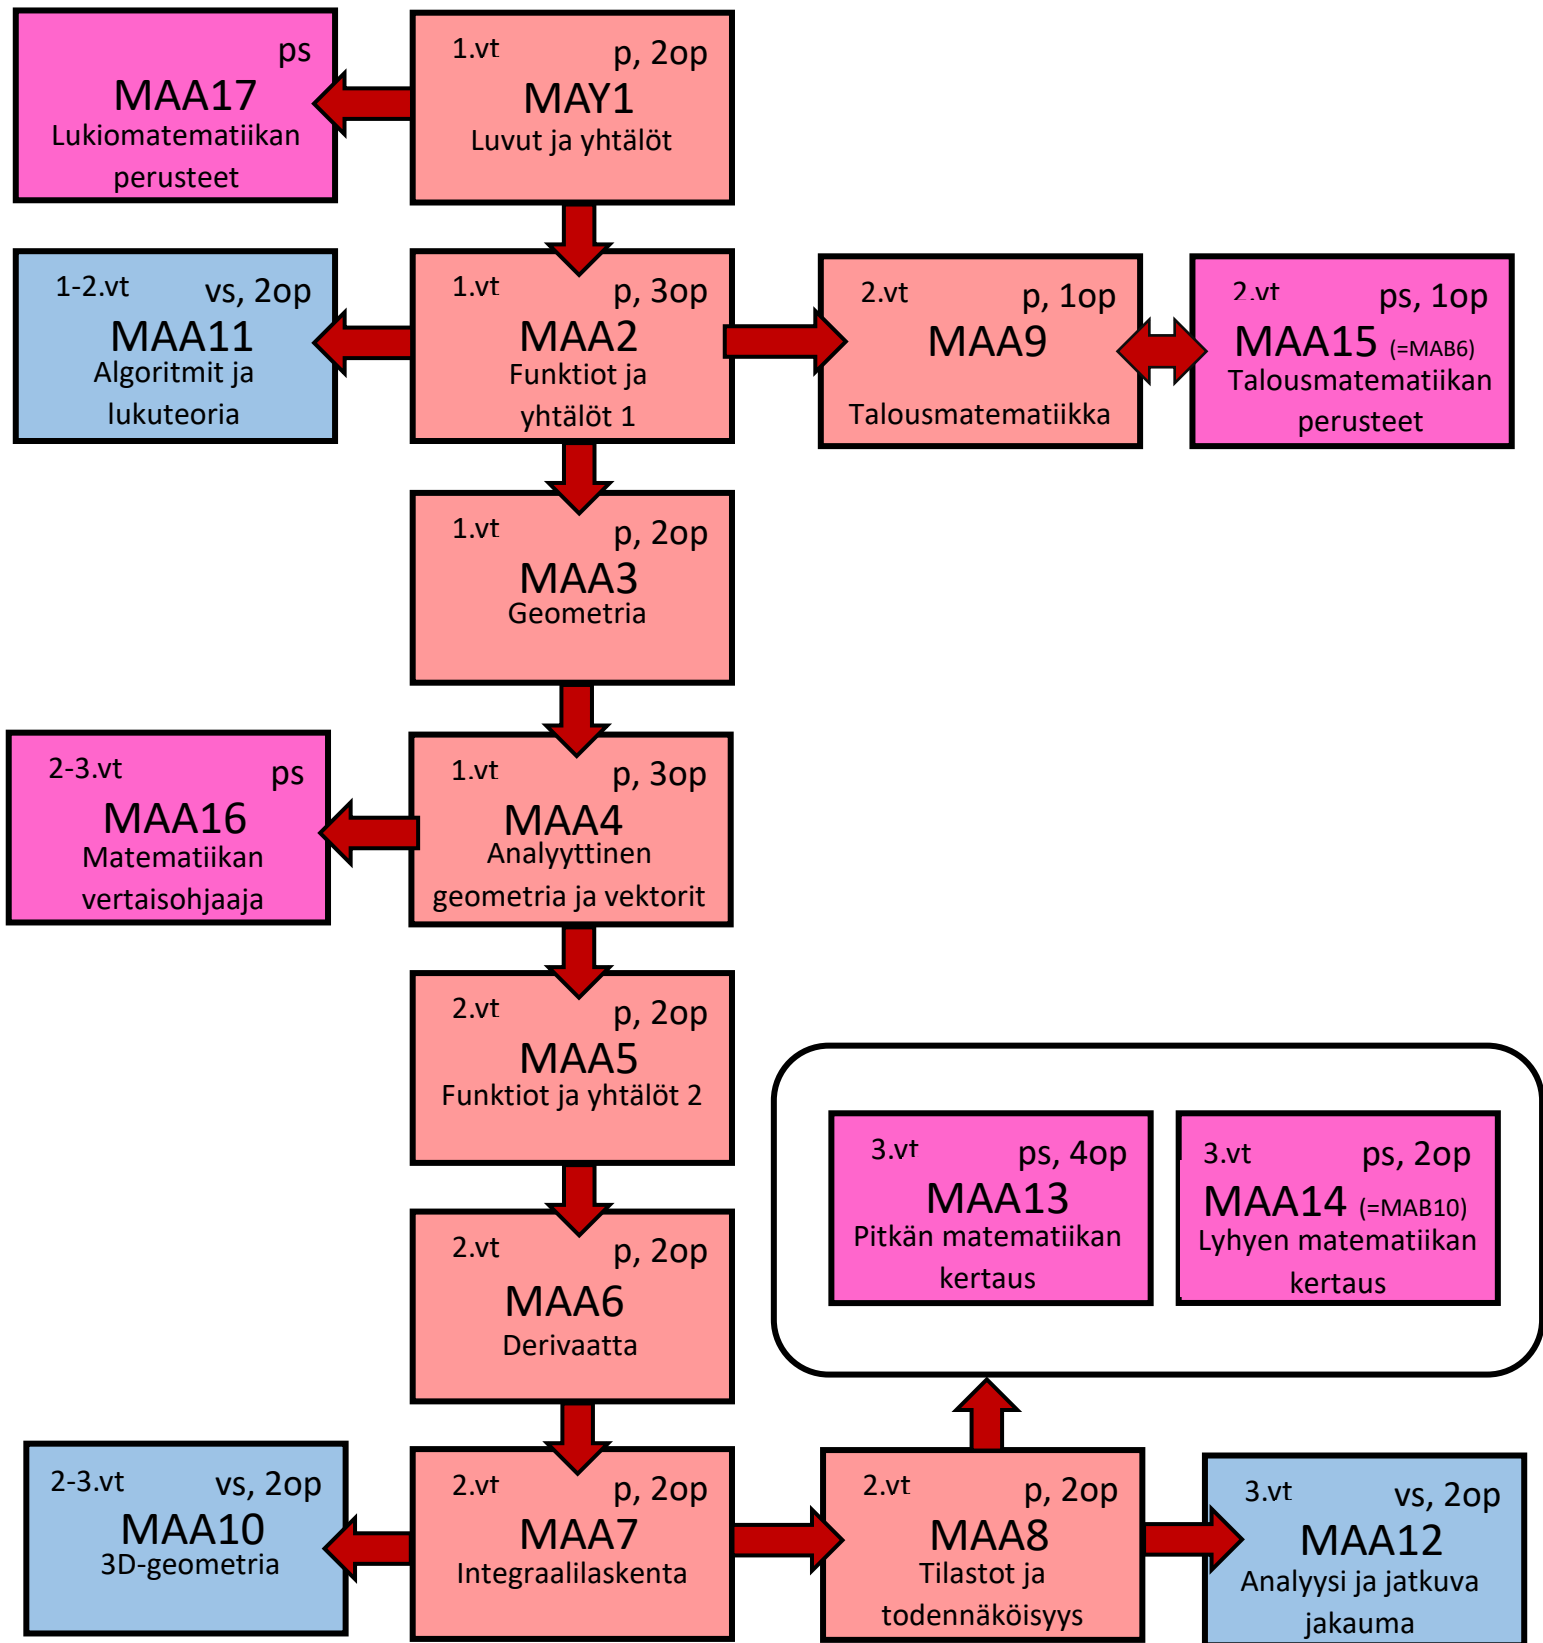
ps
MAA17
Lukiomatematiikan perusteet

1.vt p, 2op
MAY1
Luvut ja yhtälöt

1-2.vt vs, 2op
MAA11
Algoritmit ja lukuteoria

1.vt p, 3op
MAA2
Funktiot ja yhtälöt 1

2.vt p, 1op
MAA9
Talousmatematiikka

2.vt ps, 1op
MAA15 (=MAB6)
Talousmatematiikan perusteet

1.vt p, 2op
MAA3
Geometria

2-3.vt ps
MAA16
Matematiikan vertaisohjaaja

1.vt p, 3op
MAA4
Analyyttinen geometria ja vektorit

2.vt p, 2op
MAA5
Funktiot ja yhtälöt 2

3.vt ps, 4op
MAA13
Pitkän matematiikan kertaus

3.vt ps, 2op
MAA14 (=MAB10)
Lyhyen matematiikan kertaus

2.vt p, 2op
MAA6
Derivaatta

2-3.vt vs, 2op
MAA10
3D-geometria

2.vt p, 2op
MAA7
Integraalilaskenta

2.vt p, 2op
MAA8
Tilastot ja todennäköisyys

3.vt vs, 2op
MAA12
Analyysi ja jatkuva jakauma